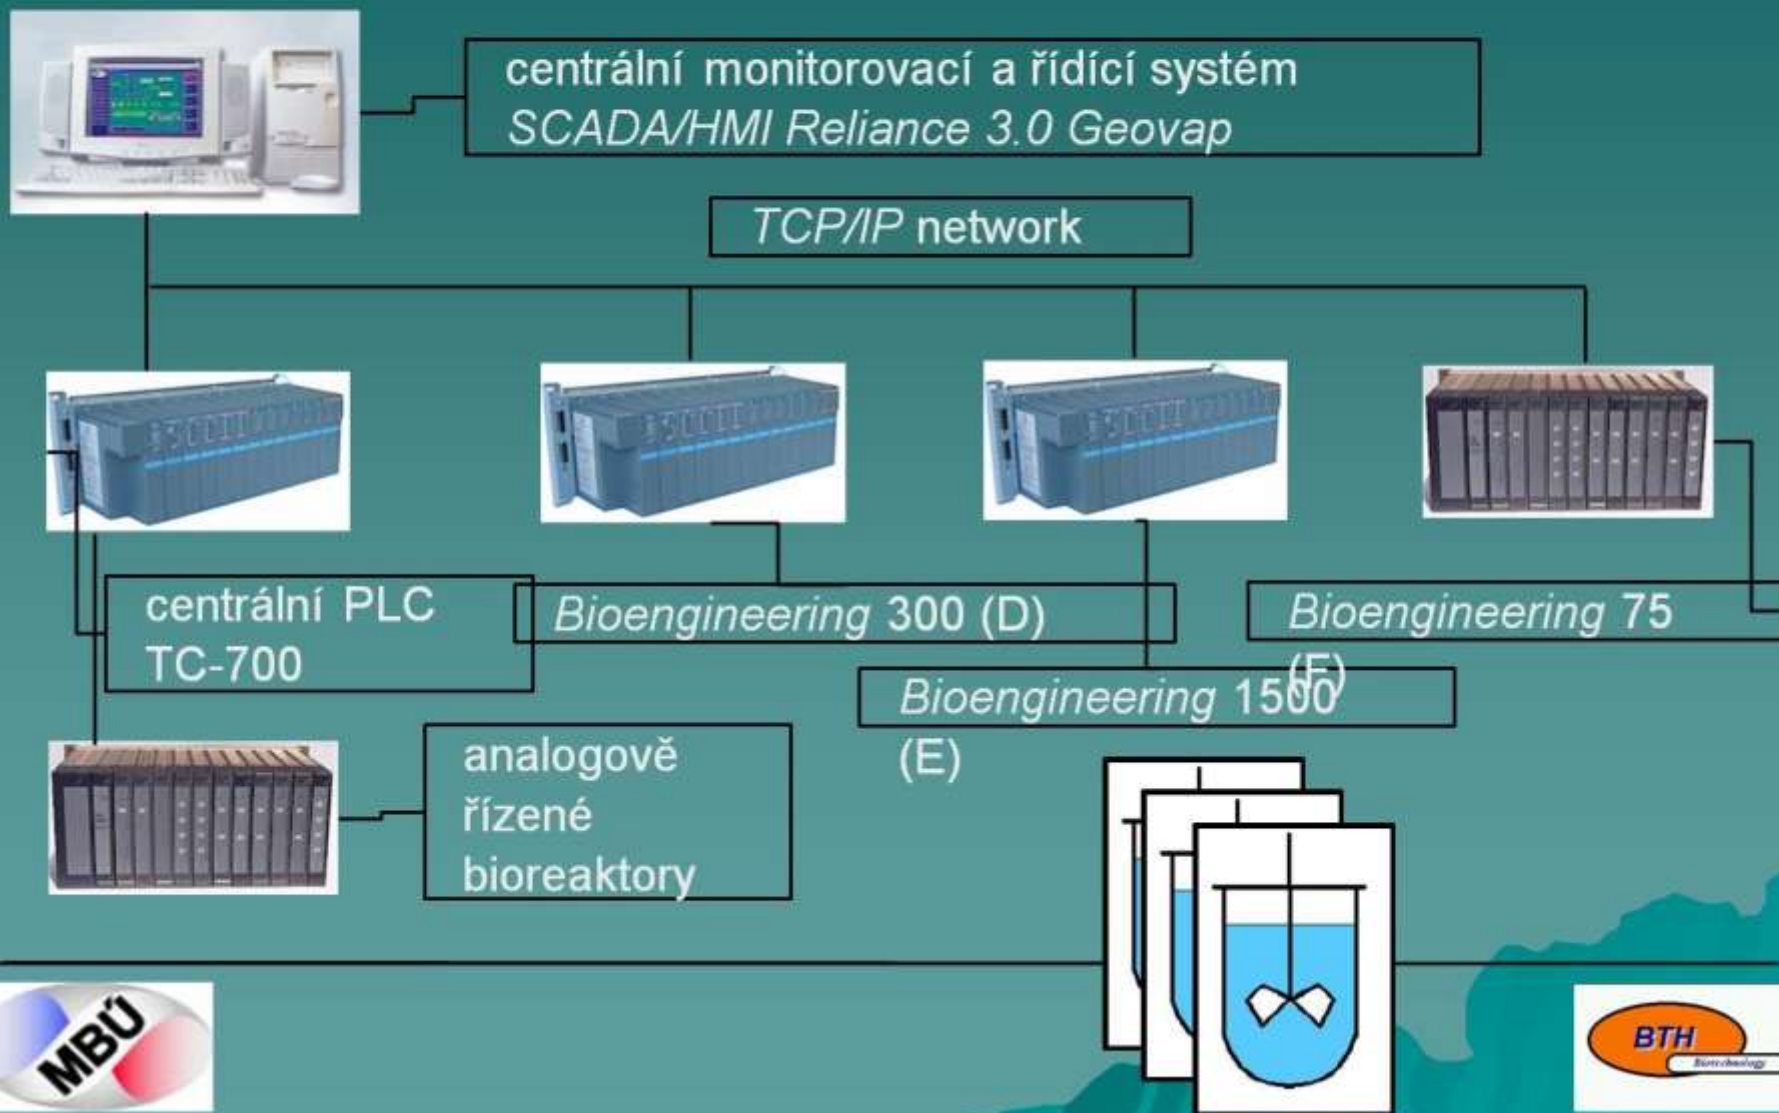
centrální monitorovací a řídící systém
SCADA/HMI Reliance 3.0 Geovap

TCP/IP network

centrální PLC
TC-700

Bioengineering 300 (D)

Bioengineering 75 (F)

Bioengineering 1500 (E)

analogově řízené bioreaktory

MBÚ

BTH
Biotechnology